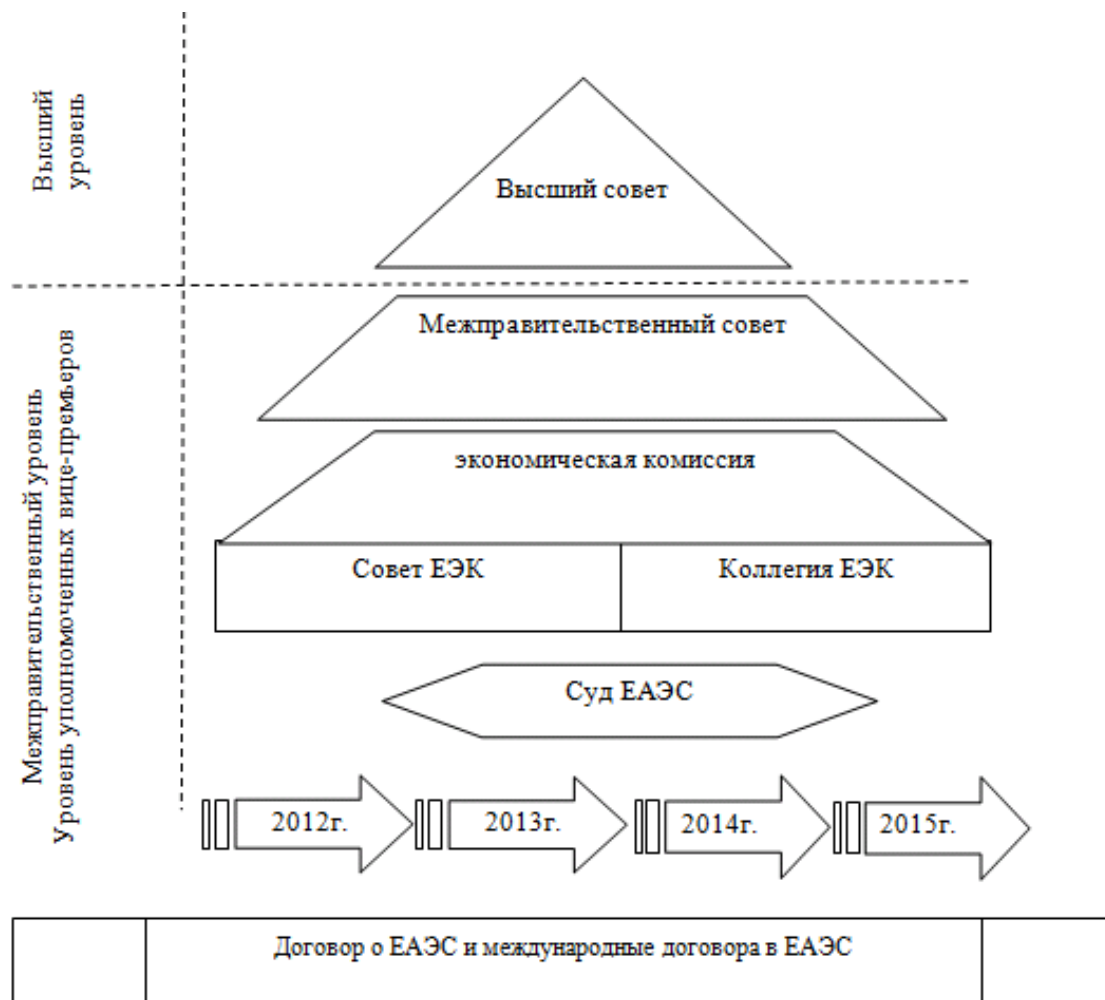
Высший уровень

Высший совет

Межправительственный уровень
Уровень уполномоченных вице-премьеров

Межправительственный совет

экономическая комиссия

| Совет ЕЭК | Коллегия ЕЭК |
|---|---|

Суд ЕАЭС

2012г.

2013г.

2014г.

2015г.

|  | Договор о ЕАЭС и международные договора в ЕАЭС |  |
|---|---|---|